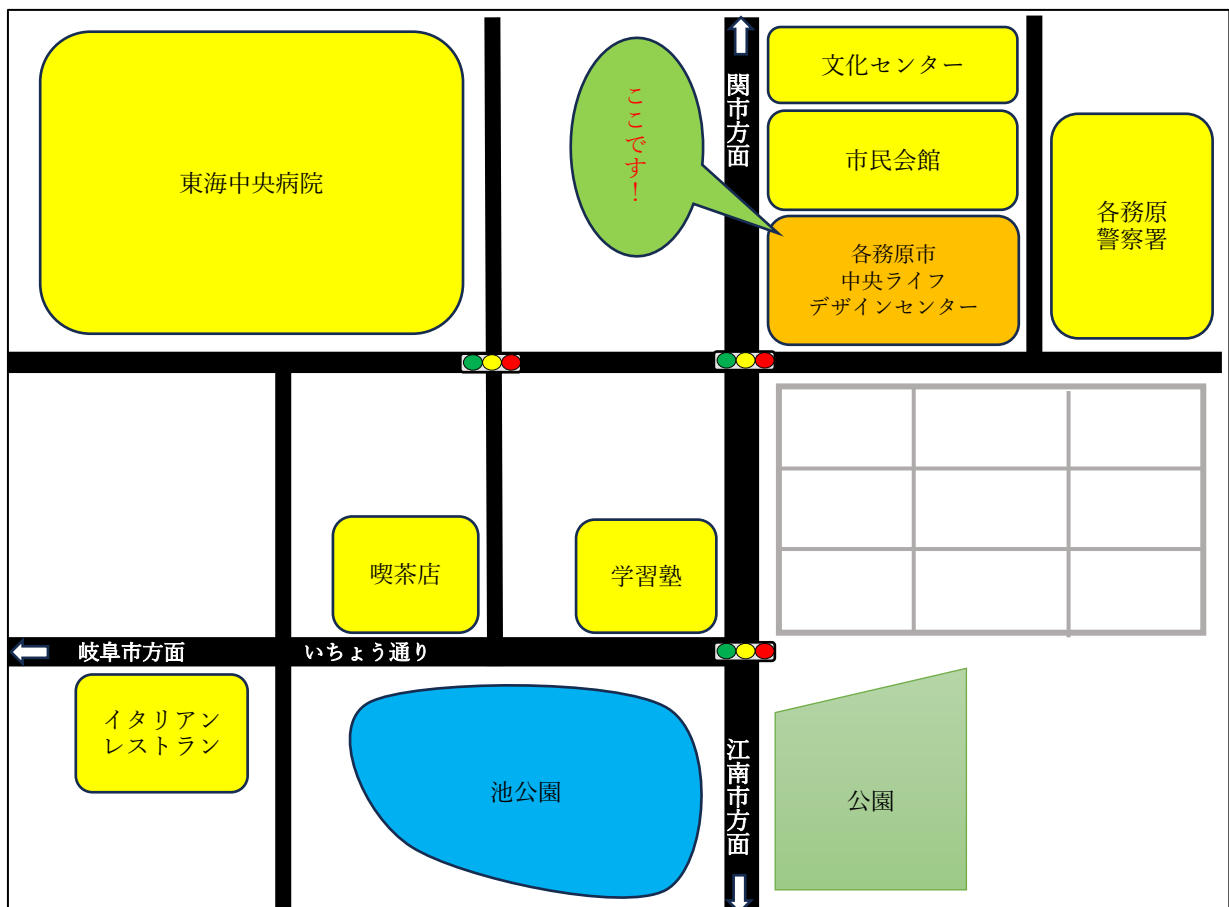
東海中央病院

ここです!

関市方面

文化センター

市民会館

各務原市
中央ライフ
デザインセンター

各務原
警察署

喫茶店

学習塾

岐阜市方面

いちょう通り

イタリアン
レストラン

池公園

江南市方面

公園